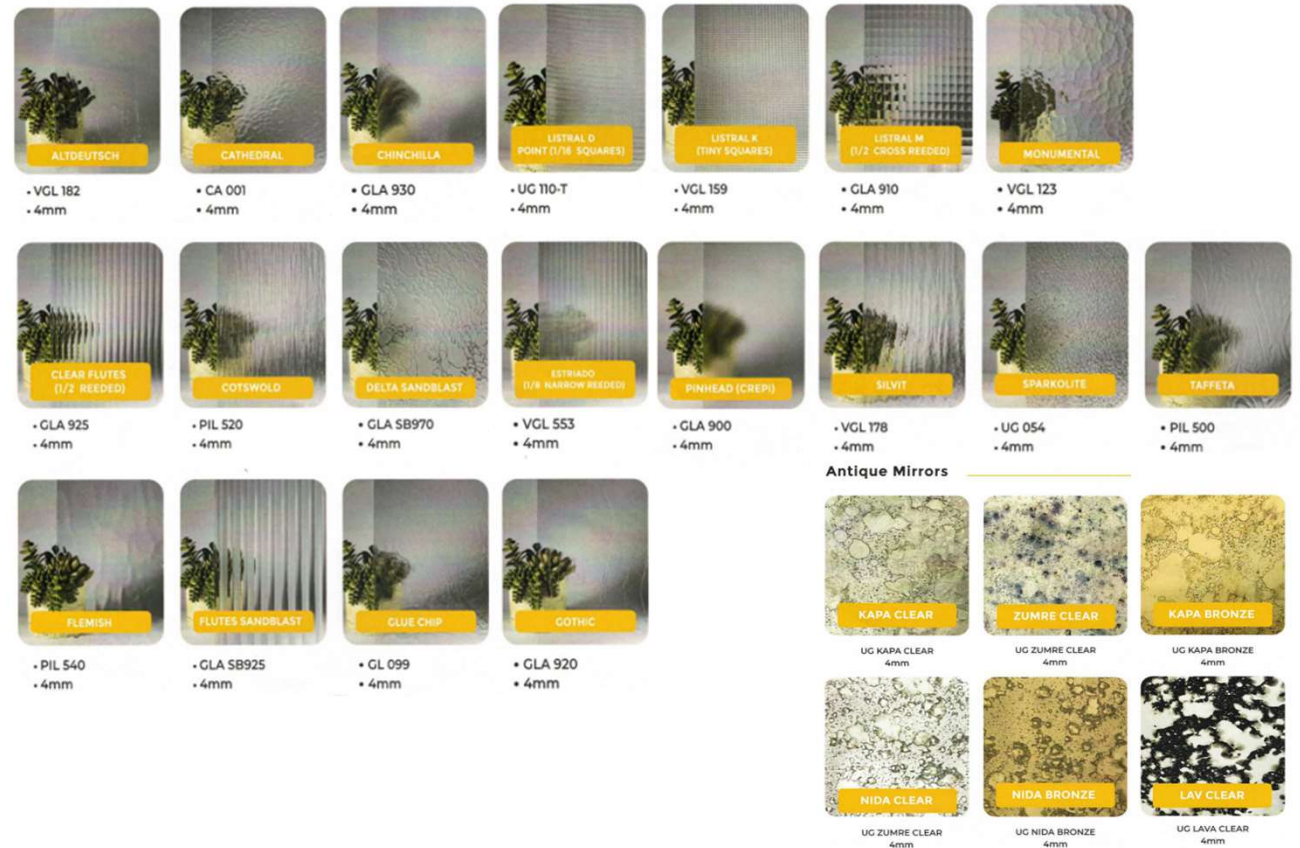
ALTDEUTSCH
• VGL 182
• 4mm

CATHEDRAL
• CA 001
• 4mm

CHINCHILLA
• GLA 930
• 4mm

LISTRAL D POINT (1/16 SQUARES)
• UG 110-T
• 4mm

LISTRAL K (TINY SQUARES)
• VGL 159
• 4mm

LISTRAL M (1/2 CROSS REEDED)
• GLA 910
• 4mm

MONUMENTAL
• VGL 123
• 4mm

CLEAR FLUTES (1/2 REEDED)
• GLA 925
• 4mm

COTSWOLD
• PIL 520
• 4mm

DELTA SANDBLAST
• GLA SB970
• 4mm

ESTRIADO (1/8 NARROW REEDED)
• VGL 553
• 4mm

PINHEAD (CREPI)
• GLA 900
• 4mm

SILVIT
• VGL 178
• 4mm

SPARKOLITE
• UG 054
• 4mm

TAFFETA
• PIL 500
• 4mm

FLEMISH
• PIL 540
• 4mm

FLUTES SANDBLAST
• GLA SB925
• 4mm

GLUE CHIP
• GL 099
• 4mm

GOTHIC
• GLA 920
• 4mm

Antique Mirrors

KAPA CLEAR
UG KAPA CLEAR
4mm

ZUMRE CLEAR
UG ZUMRE CLEAR
4mm

KAPA BRONZE
UG KAPA BRONZE
4mm

NIDA CLEAR
UG ZUMRE CLEAR
4mm

NIDA BRONZE
UG NIDA BRONZE
4mm

LAV CLEAR
UG LAVA CLEAR
4mm